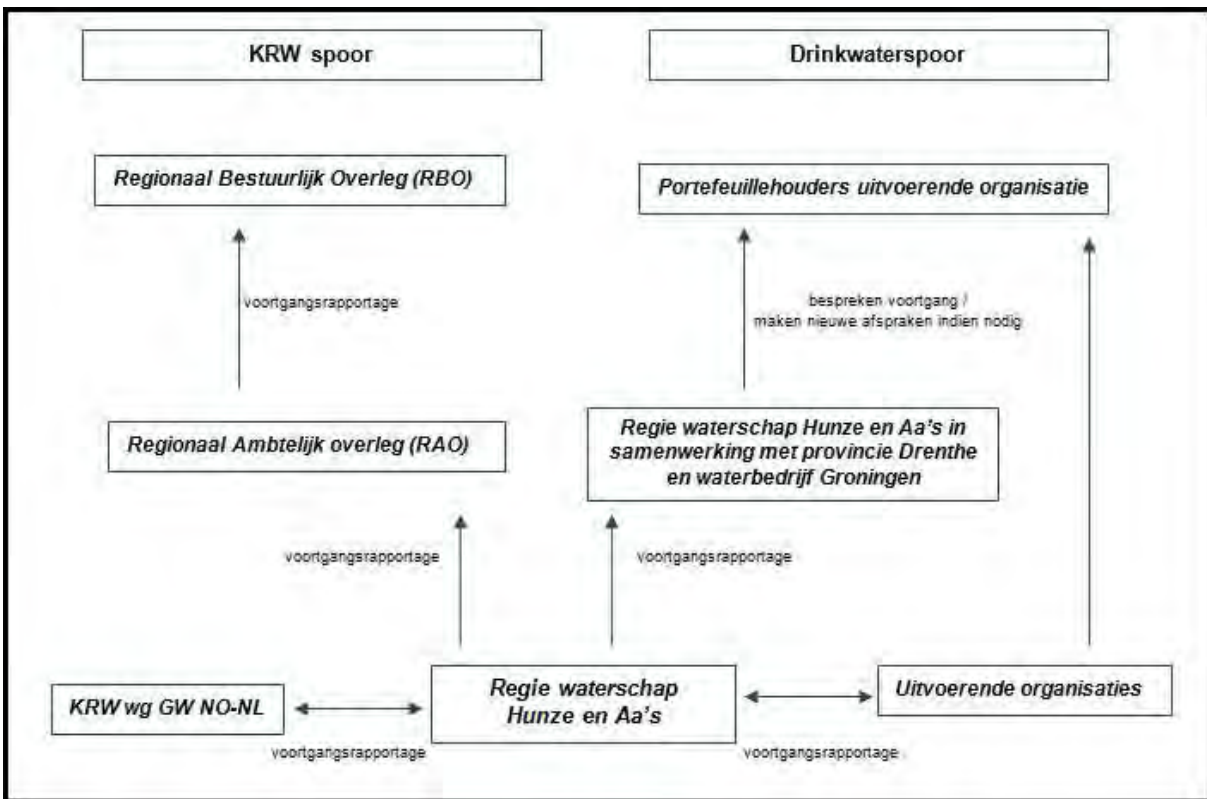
KRW spoor

Drinkwaterspoor

Regionaal Bestuurlijk Overleg (RBO)

Portefeuillehouders uitvoerende organisatie

voortgangsrapportage

bespreken voortgang / maken nieuwe afspraken indien nodig

Regionaal Ambtelijk overleg (RAO)

Regie waterschap Hunze en Aa's in samenwerking met provincie Drenthe en waterbedrijf Groningen

voortgangsrapportage

voortgangsrapportage

KRW wg GW NO-NL

Regie waterschap Hunze en Aa's

Uitvoerende organisaties

voortgangsrapportage

voortgangsrapportage